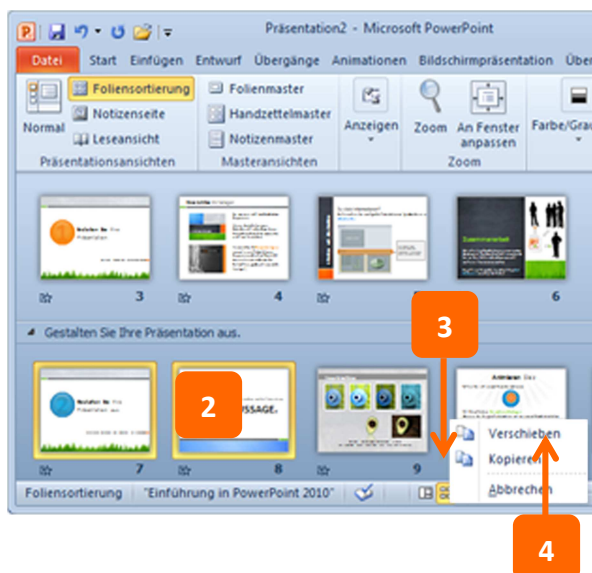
Präsentation2 - Microsoft PowerPoint

Datei Start Einfügen Entwurf Übergänge Animationen Bildschirmpräsentation Über

Normal Foliensortierung Notizenseite Leseansicht
Präsentationsansichten

Folienmaster Handzettelmaster Notizenmaster
Masteransichten

Anzeigen

Zoom An Fenster anpassen
Zoom

Farbe/Grau

3 4 5 6

Gestalten Sie Ihre Präsentation aus.

3

2

7 8 9

Verschieben
Kopieren
Abbrechen

4

Foliensortierung "Einführung in PowerPoint 2010"